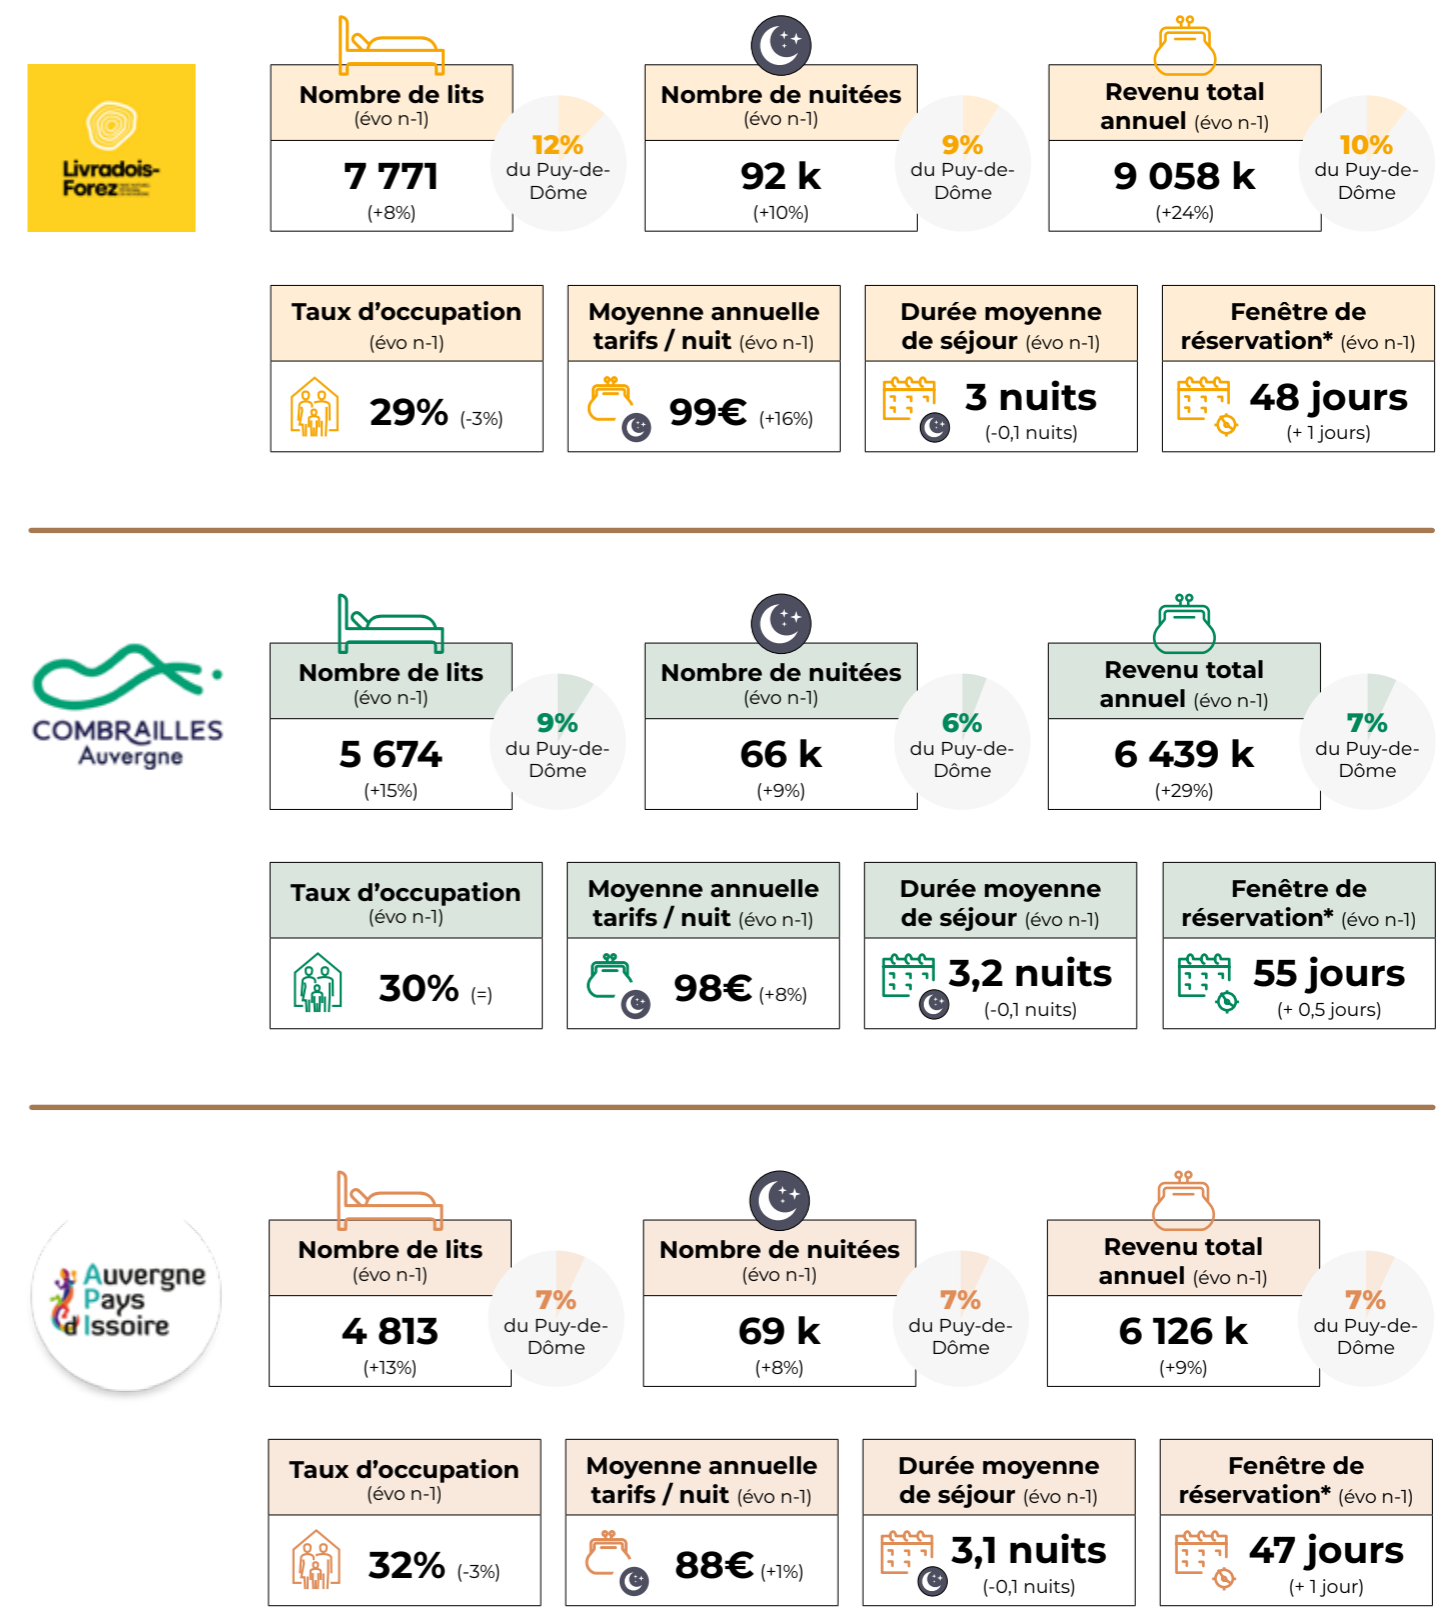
Livradois-Forez

Nombre de lits (évo n-1)
7 771
(+8%)
12% du Puy-de-Dôme

Nombre de nuitées (évo n-1)
92 k
(+10%)
9% du Puy-de-Dôme

Revenu total annuel (évo n-1)
9 058 k
(+24%)
10% du Puy-de-Dôme

Taux d'occupation (évo n-1)
29% (-3%)

Moyenne annuelle tarifs / nuit (évo n-1)
99€ (+16%)

Durée moyenne de séjour (évo n-1)
3 nuits
(-0,1 nuits)

Fenêtre de réservation* (évo n-1)
48 jours
(+ 1 jours)

COMBRAILLES Auvergne

Nombre de lits (évo n-1)
5 674
(+15%)
9% du Puy-de-Dôme

Nombre de nuitées (évo n-1)
66 k
(+9%)
6% du Puy-de-Dôme

Revenu total annuel (évo n-1)
6 439 k
(+29%)
7% du Puy-de-Dôme

Taux d'occupation (évo n-1)
30% (=)

Moyenne annuelle tarifs / nuit (évo n-1)
98€ (+8%)

Durée moyenne de séjour (évo n-1)
3,2 nuits
(-0,1 nuits)

Fenêtre de réservation* (évo n-1)
55 jours
(+ 0,5 jours)

Auvergne Pays d'Issoire

Nombre de lits (évo n-1)
4 813
(+13%)
7% du Puy-de-Dôme

Nombre de nuitées (évo n-1)
69 k
(+8%)
7% du Puy-de-Dôme

Revenu total annuel (évo n-1)
6 126 k
(+9%)
7% du Puy-de-Dôme

Taux d'occupation (évo n-1)
32% (-3%)

Moyenne annuelle tarifs / nuit (évo n-1)
88€ (+1%)

Durée moyenne de séjour (évo n-1)
3,1 nuits
(-0,1 nuits)

Fenêtre de réservation* (évo n-1)
47 jours
(+ 1 jour)